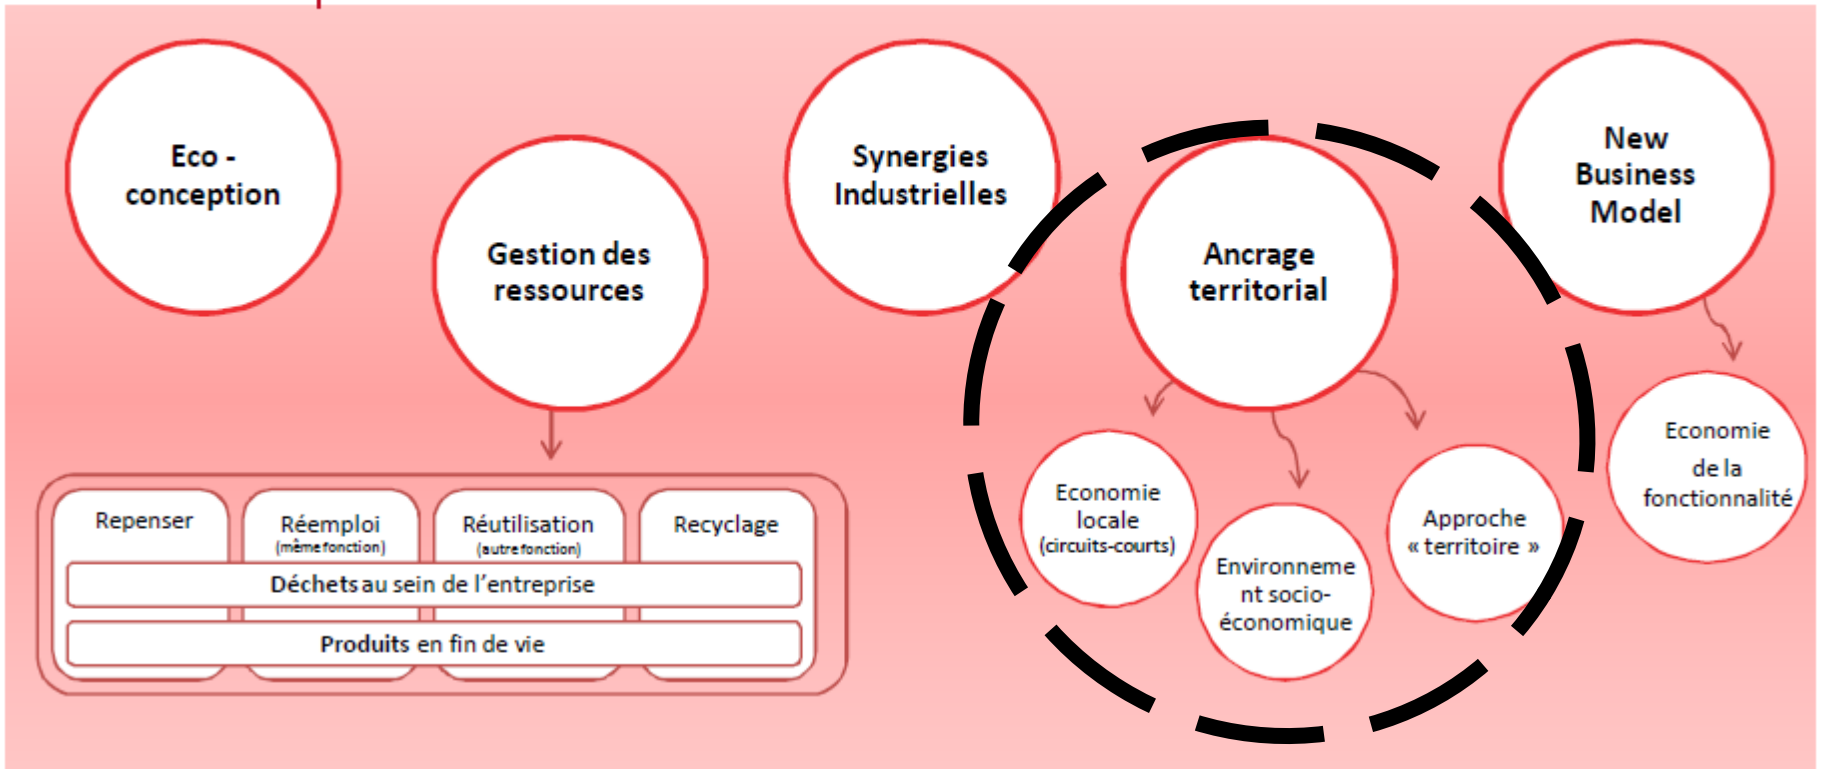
Eco - conception

Gestion des ressources

Synergies Industrielles

Ancrage territorial

New Business Model

Repenser

Réemploi
(même fonction)

Réutilisation
(autre fonction)

Recyclage

Déchets au sein de l'entreprise

Produits en fin de vie

Economie locale
(circuits-courts)

Environnement socio-économique

Approche « territoire »

Economie de la fonctionnalité